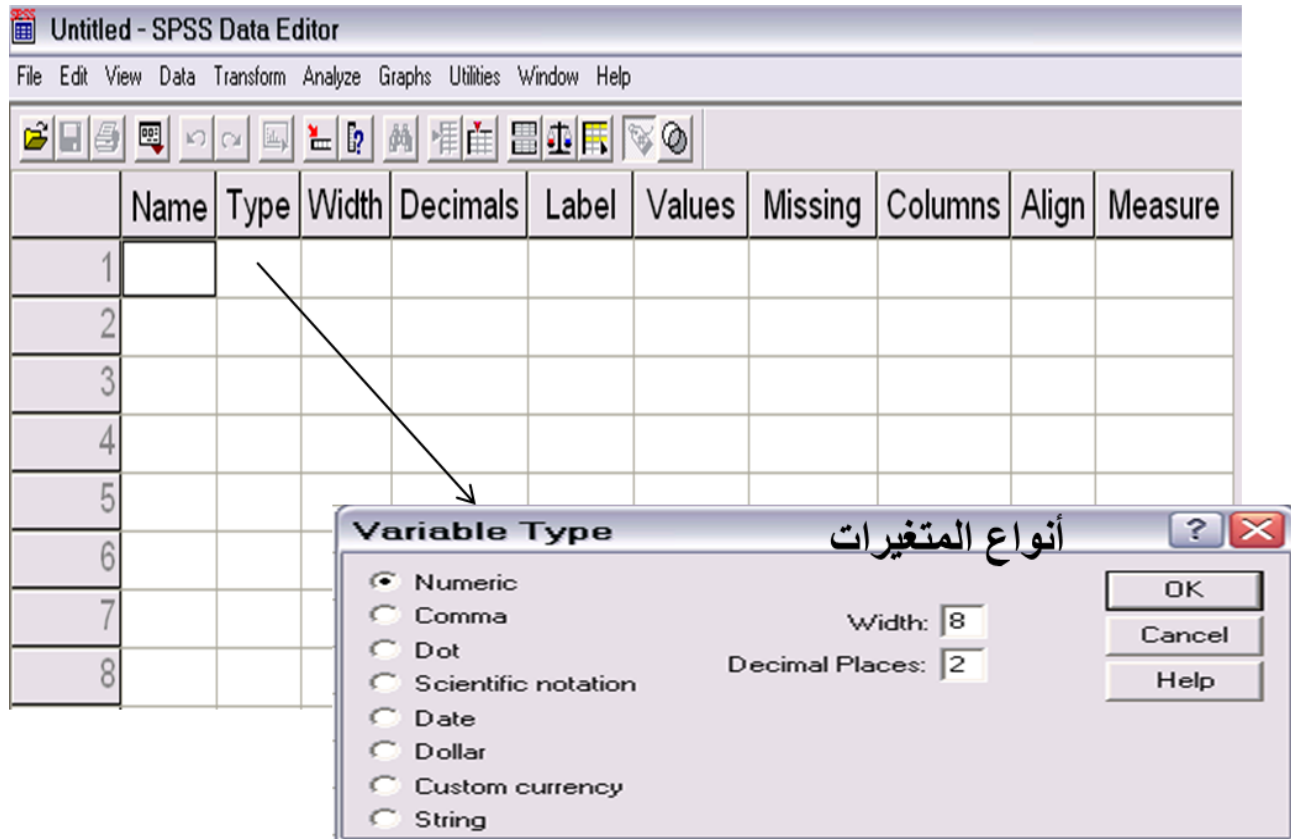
Untitled - SPSS Data Editor

File Edit View Data Transform Analyze Graphs Utilities Window Help

| | Name | Type | Width | Decimals | Label | Values | Missing | Columns | Align | Measure |
|---|---|---|---|---|---|---|---|---|---|---|
| 1 | | | | | | | | | | |
| 2 | | | | | | | | | | |
| 3 | | | | | | | | | | |
| 4 | | | | | | | | | | |
| 5 | | | | | | | | | | |
| 6 | | | | | | | | | | |
| 7 | | | | | | | | | | |
| 8 | | | | | | | | | | |

Variable Type

أنواع المتغيرات

Numeric
Comma
Dot
Scientific notation
Date
Dollar
Custom currency
String

Width: 8
Decimal Places: 2

OK
Cancel
Help